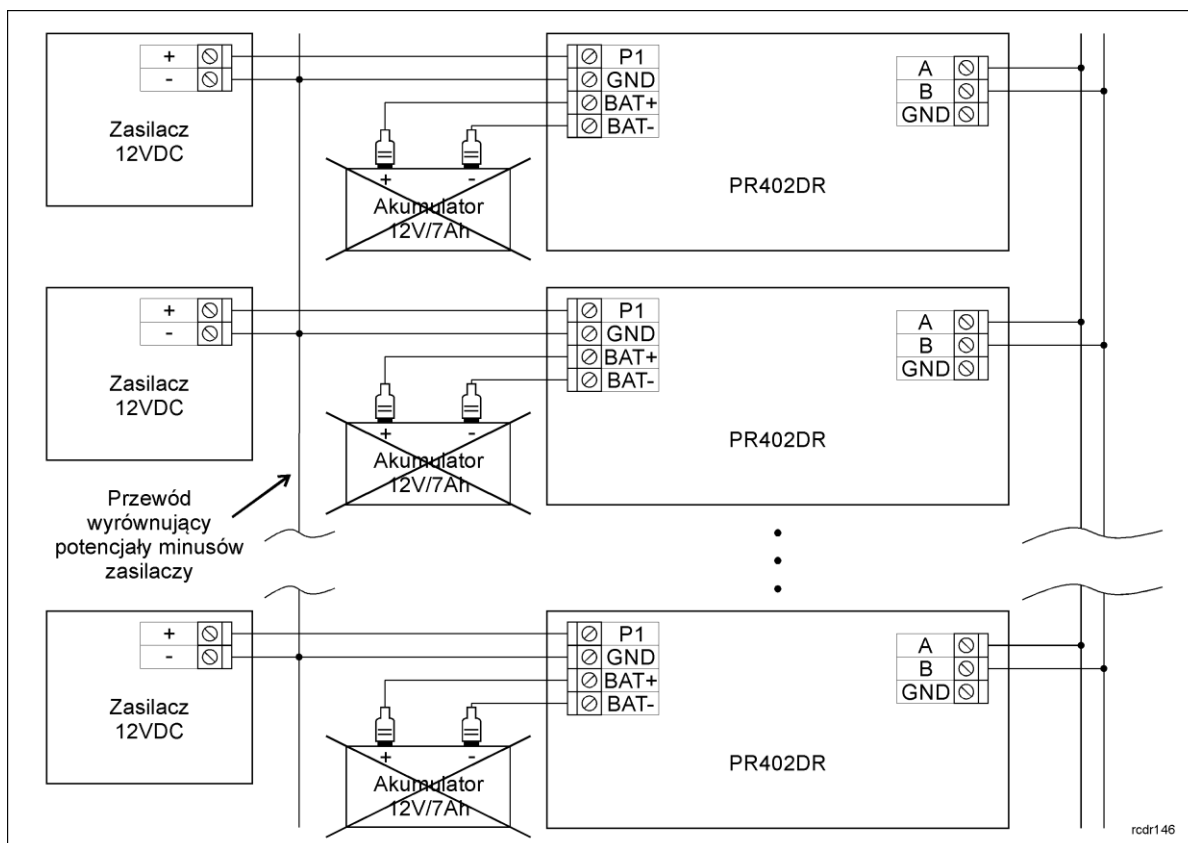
+
-
Zasilacz
12VDC

P1
GND
BAT+
BAT-

+
-
Akumulator
12V/7Ah

PR402DR

A
B
GND

+
-
Zasilacz
12VDC

P1
GND
BAT+
BAT-

+
-
Akumulator
12V/7Ah

PR402DR

A
B
GND

Przewód
wyrównujący
potencjały minusów
zasilaczy

+
-
Zasilacz
12VDC

P1
GND
BAT+
BAT-

+
-
Akumulator
12V/7Ah

PR402DR

A
B
GND

rcdr146